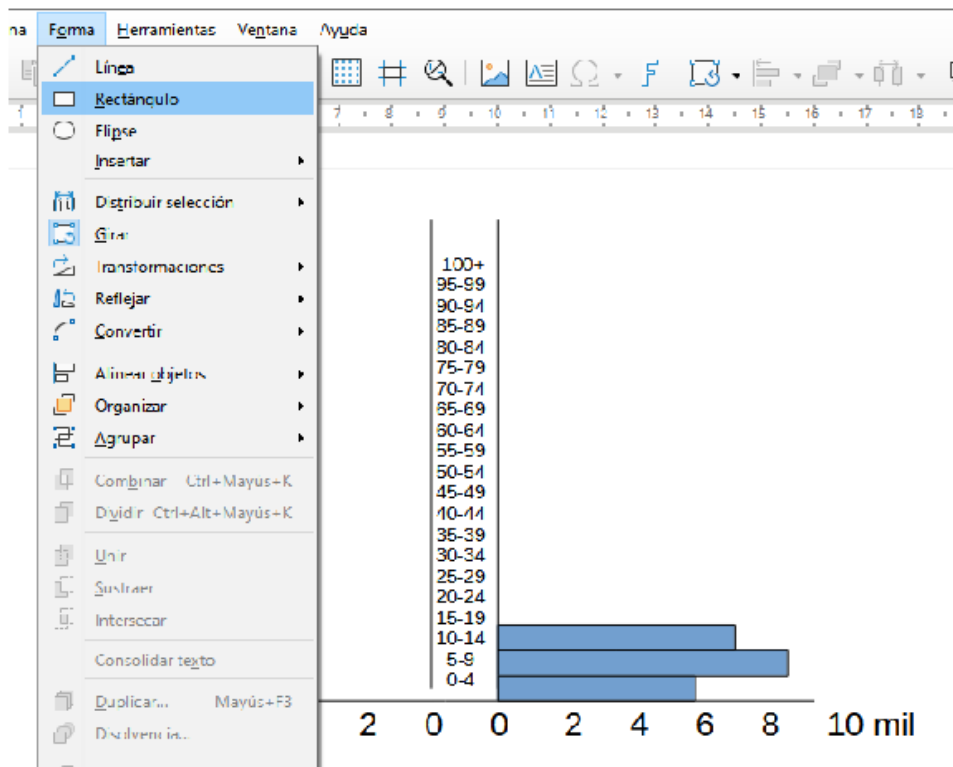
na Forma Herramientas Ventana Ayuda

Línea
Rectángulo
Elipse
Insertar
Distribuir selección
Girar
Transformaciones
Reflejar
Convertir
Alinear objetos
Organizar
Agrupar
Combinar Ctrl+Mayús+K
Dividir Ctrl+Alt+Mayús+K
Unir
Sustraer
Intersecar
Consolidar texto
Duplicar... Mayús+F3
Disolvencias...

1 7 8 9 10 11 12 13 14 15 16 17 18

100+
95-99
90-94
85-89
80-84
75-79
70-74
65-69
60-64
55-59
50-54
45-49
40-44
35-39
30-34
25-29
20-24
15-19
10-14
5-9
0-4

2 0 0 2 4 6 8 10 mil